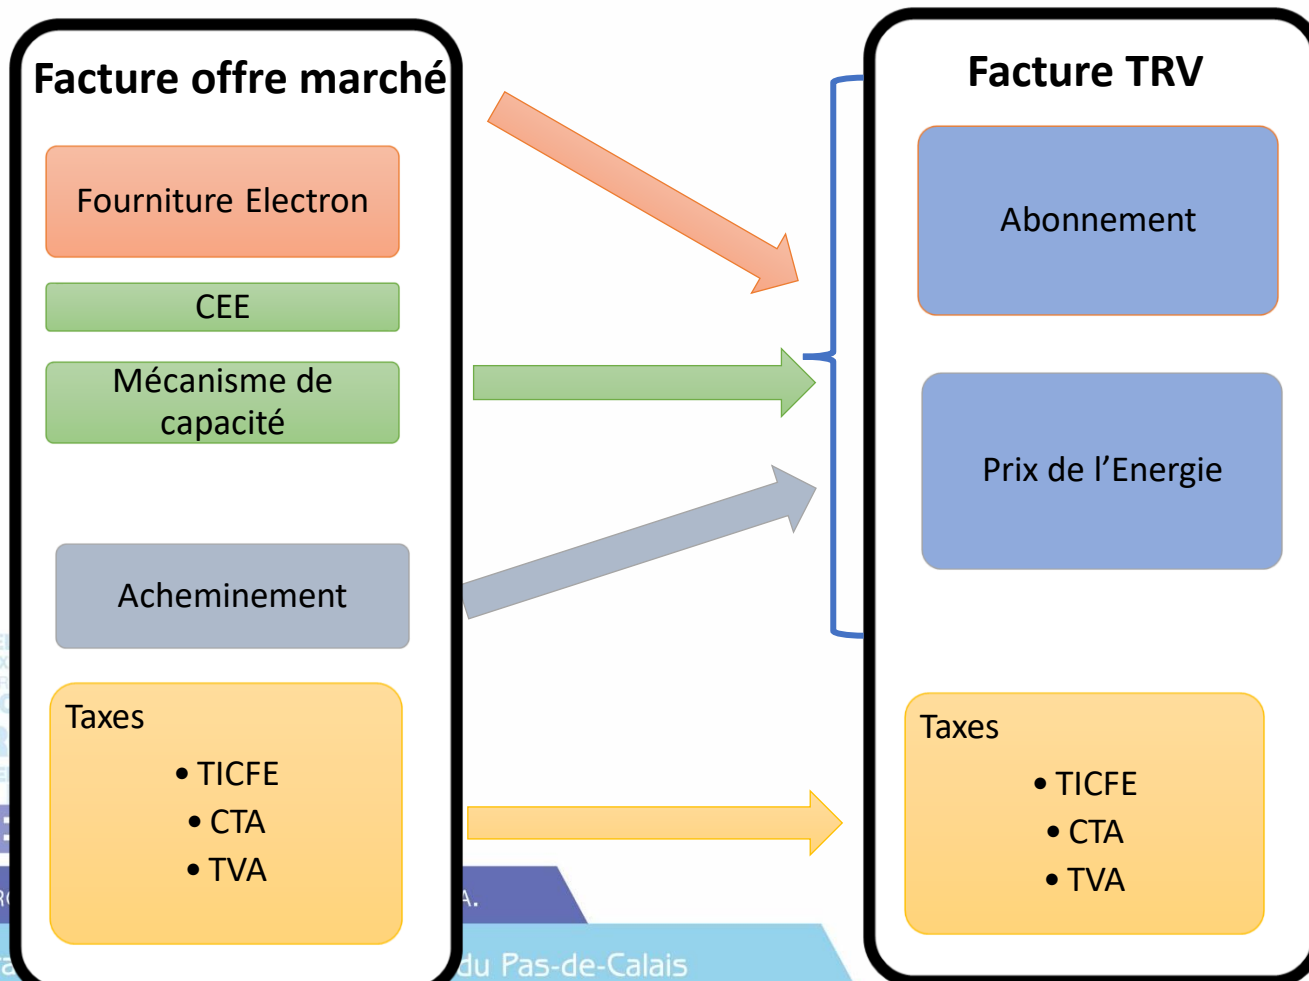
Facture offre marché

Fourniture Electron

CEE

Mécanisme de capacité

Acheminement

Taxes
• TICFE
• CTA
• TVA

Facture TRV

Abonnement

Prix de l'Energie

Taxes
• TICFE
• CTA
• TVA

A.

du Pas-de-Calais